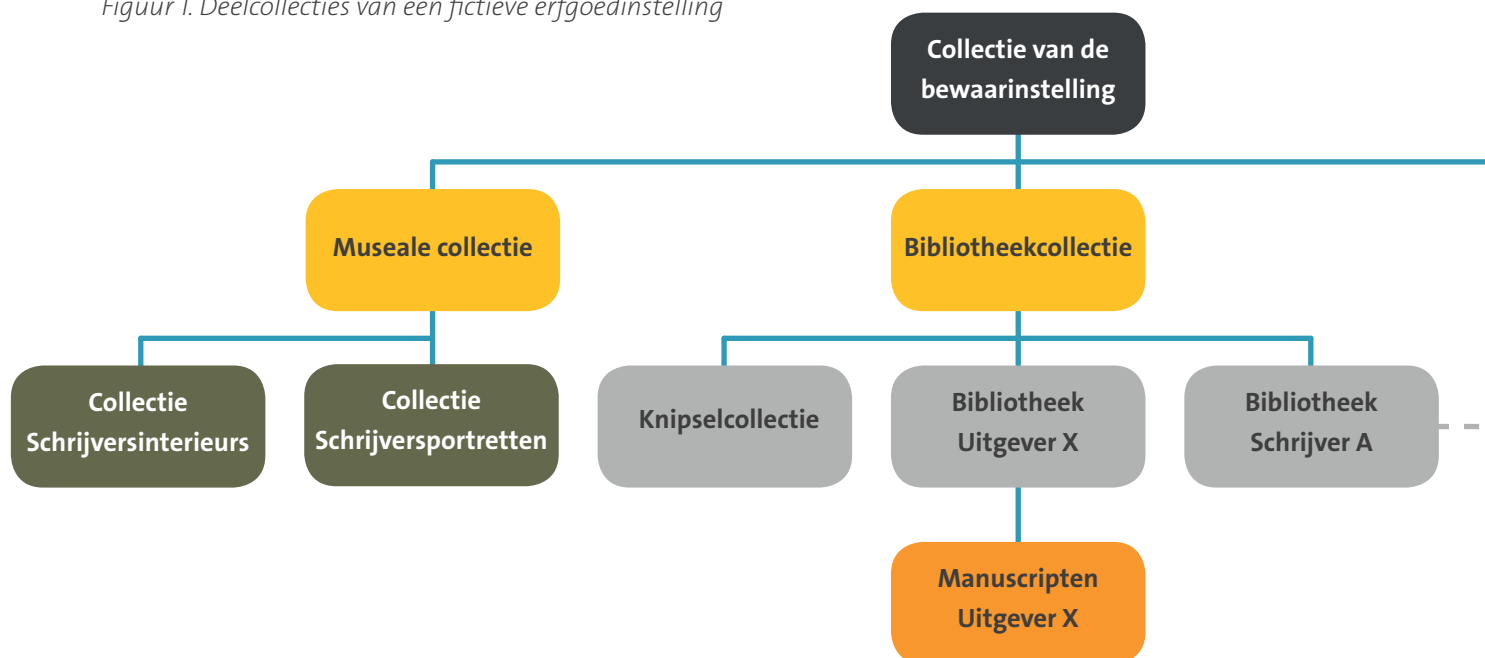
Figuur 1. Deelcollecties van een fictieve erfgoedinstelling

Collectie van de bewaarinstelling

Museale collectie

Bibliotheekcollectie

Collectie Schrijversinterieurs

Collectie Schrijversportretten

Knipselcollectie

Bibliotheek Uitgever X

Bibliotheek Schrijver A

Manuscripten Uitgever X